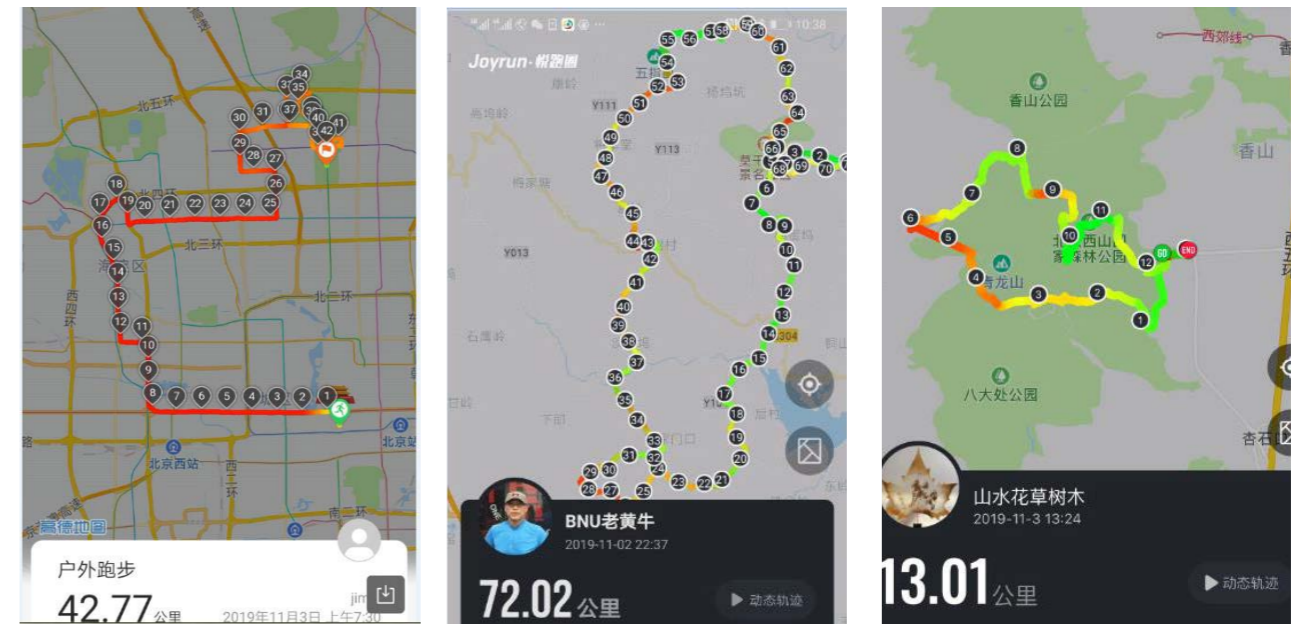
北五环
北四环
北三环
北二环
西四环
西二环
北京西站
海淀区
高德地图
户外跑步
42.77 公里
2019年11月3日 上午7:30
jim

10:38
Joyrun·悦跑圈
五指
Y111
Y113
Y013
石佛岭
304
BNU老黄牛
2019-11-02 22:37
72.02 公里
动态轨迹

西郊线
香山公园
香山
北京西山国家森林公园
青龙山
八大处公园
GO
END
山水花草树木
2019-11-3 13:24
13.01 公里
动态轨迹